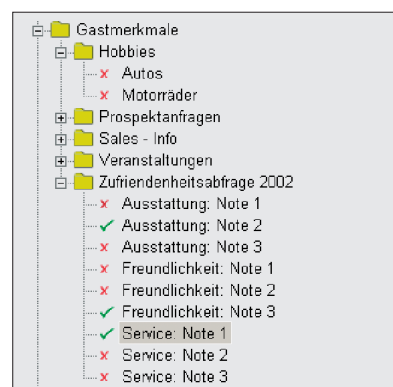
Gastmerkmale
Hobbies
Autos
Motorräder
Prospektanfragen
Sales - Info
Veranstaltungen
Zufriendenheitsabfrage 2002
Ausstattung: Note 1
Ausstattung: Note 2
Ausstattung: Note 3
Freundlichkeit: Note 1
Freundlichkeit: Note 2
Freundlichkeit: Note 3
Service: Note 1
Service: Note 2
Service: Note 3